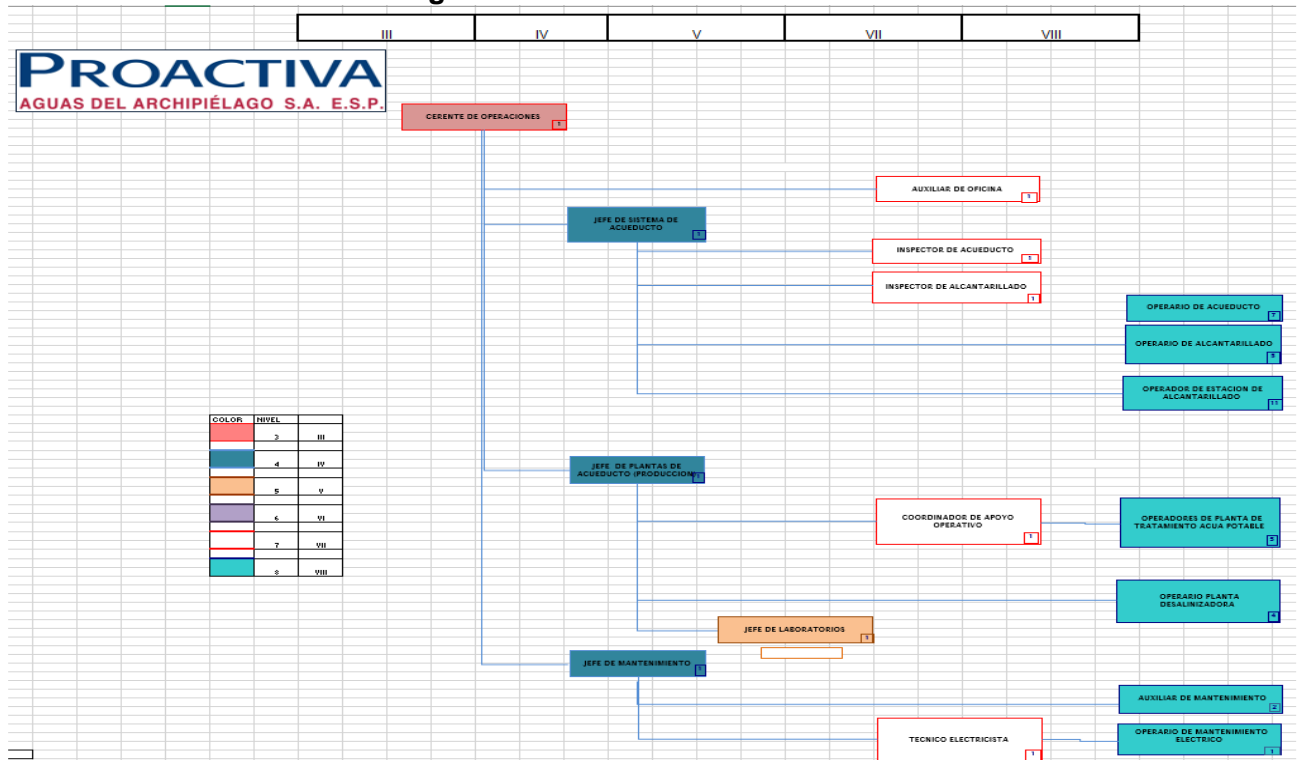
| III | IV | V | VII | VIII |
|---|---|---|---|---|

PROACTIVA
AGUAS DEL ARCHIPIÉLAGO S.A. E.S.P.

GERENTE DE OPERACIONES 1

AUXILIAR DE OFICINA 1

JEFE DE SISTEMA DE ACUEDUCTO 1

INSPECTOR DE ACUEDUCTO 1

INSPECTOR DE ALCANTARILLADO 1

OPERARIO DE ACUEDUCTO 7

OPERARIO DE ALCANTARILLADO 5

OPERADOR DE ESTACION DE ALCANTARILLADO 11

| COLOR | NIVEL | |
|---|---|---|
| | 3 | III |
| | 4 | IV |
| | 5 | V |
| | 6 | VI |
| | 7 | VII |
| | 8 | VIII |

JEFE DE PLANTAS DE ACUEDUCTO (PRODUCCION) 1

COORDINADOR DE APOYO OPERATIVO 1

OPERADORES DE PLANTA DE TRATAMIENTO AGUA POTABLE 5

OPERARIO PLANTA DESALINIZADORA 4

JEFE DE LABORATORIOS 1

JEFE DE MANTENIMIENTO 1

AUXILIAR DE MANTENIMIENTO 2

TECNICO ELECTRICISTA 1

OPERARIO DE MANTENIMIENTO ELECTRICO 1